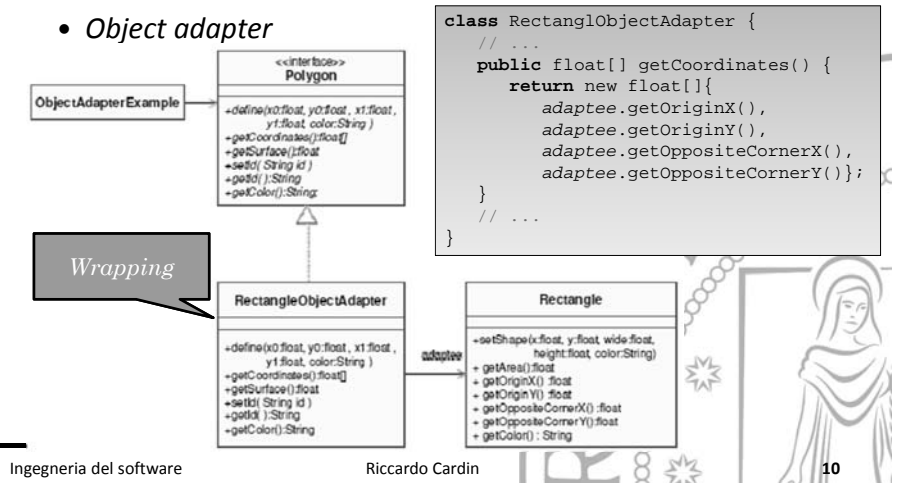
• Object adapter

class RectanglObjectAdapter {
// ...
public float[] getCoordinates() {
return new float[]{
adaptee.getOriginX(),
adaptee.getOriginY(),
adaptee.getOppositeCornerX(),
adaptee.getOppositeCornerY()};
}
// ...
}

<<interface>>
Polygon

ObjectAdapterExample

+define(x0:float, y0:float, x1:float, y1:float, color:String )
+getCoordinates():float[]
+getSurface():float
+setId( String id )
+getId():String
+getColor():String

Wrapping

RectangleObjectAdapter

+define(x0:float, y0:float , x1:float , y1:float, color:String )
+getCoordinates():float[]
+getSurface():float
+setId( String id )
+getId( ):String
+getColor():String

adaptee

Rectangle

+setShape(x:float, y:float, wide:float, height:float, color:String)
+ getArea():float
+ getOriginX() :float
+ getOriginY() :float
+ getOppositeCornerX() :float
+ getOppositeCornerY():float
+ getColor() : String

Ingegneria del software

Riccardo Cardin

10